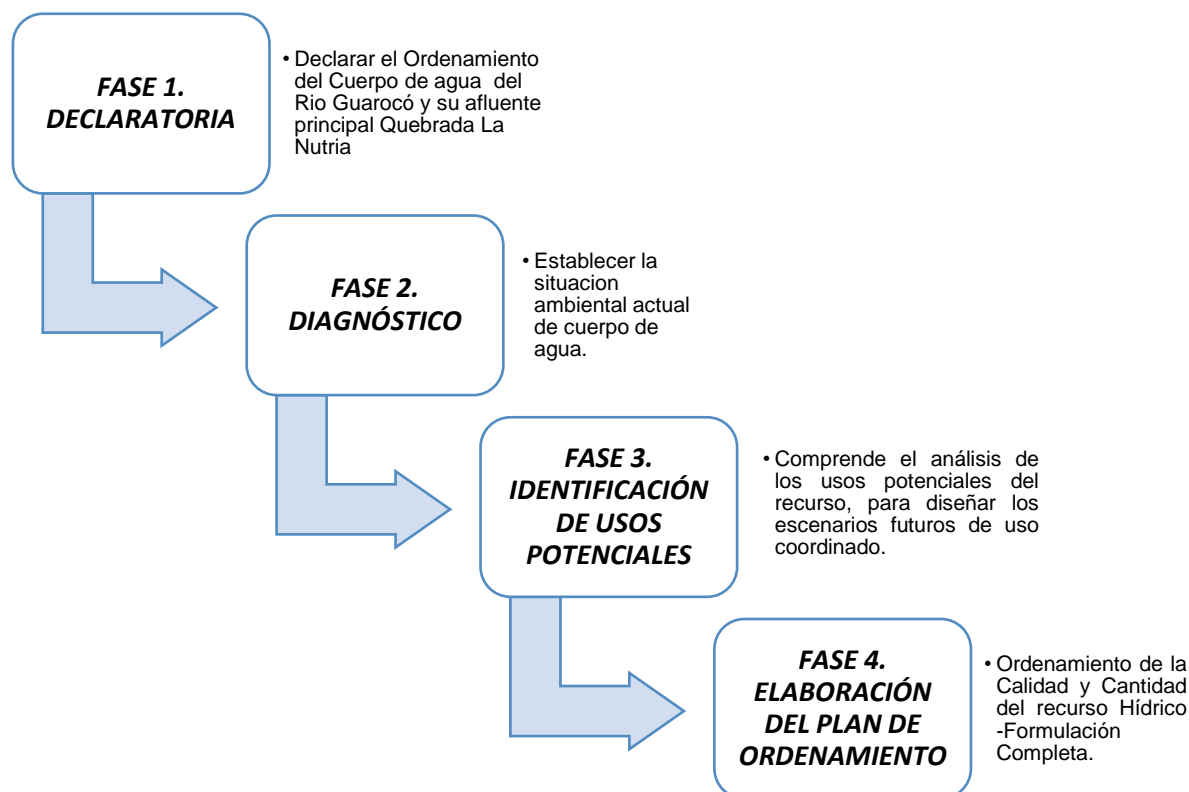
FASE 1. DECLARATORIA

• Declarar el Ordenamiento del Cuerpo de agua del Rio Guarocó y su afluente principal Quebrada La Nutria

FASE 2. DIAGNÓSTICO

• Establecer la situacion ambiental actual de cuerpo de agua.

FASE 3. IDENTIFICACIÓN DE USOS POTENCIALES

• Comprende el análisis de los usos potenciales del recurso, para diseñar los escenarios futuros de uso coordinado.

FASE 4. ELABORACIÓN DEL PLAN DE ORDENAMIENTO

• Ordenamiento de la Calidad y Cantidad del recurso Hídrico -Formulación Completa.